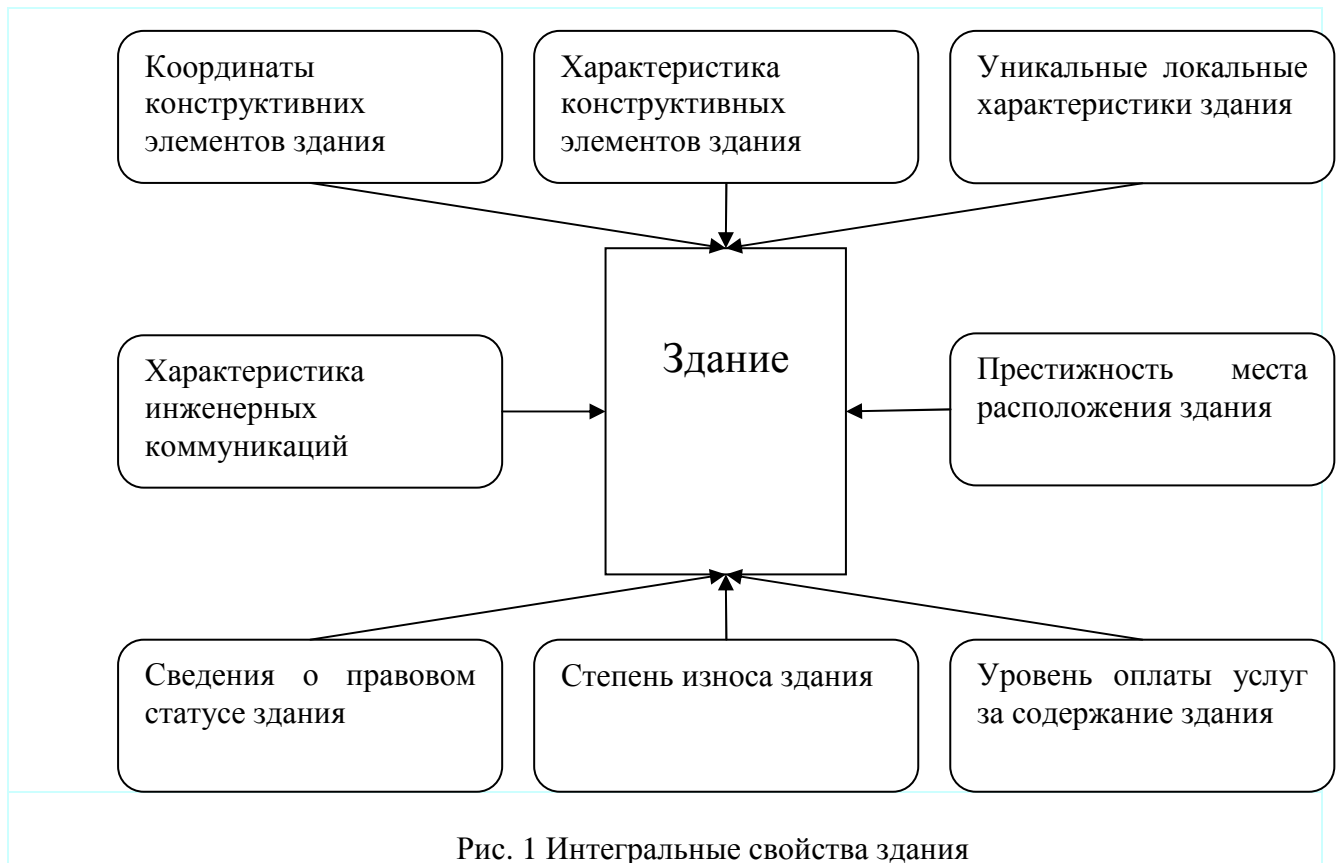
Координаты конструктивних элементов здания

Характеристика конструктивных элементов здания

Уникальные локальные характеристики здания

Здание

Характеристика инженерных коммуникаций

Престижность места расположения здания

Сведения о правовом статусе здания

Степень износа здания

Уровень оплаты услуг за содержание здания

Рис. 1 Интегральные свойства здания